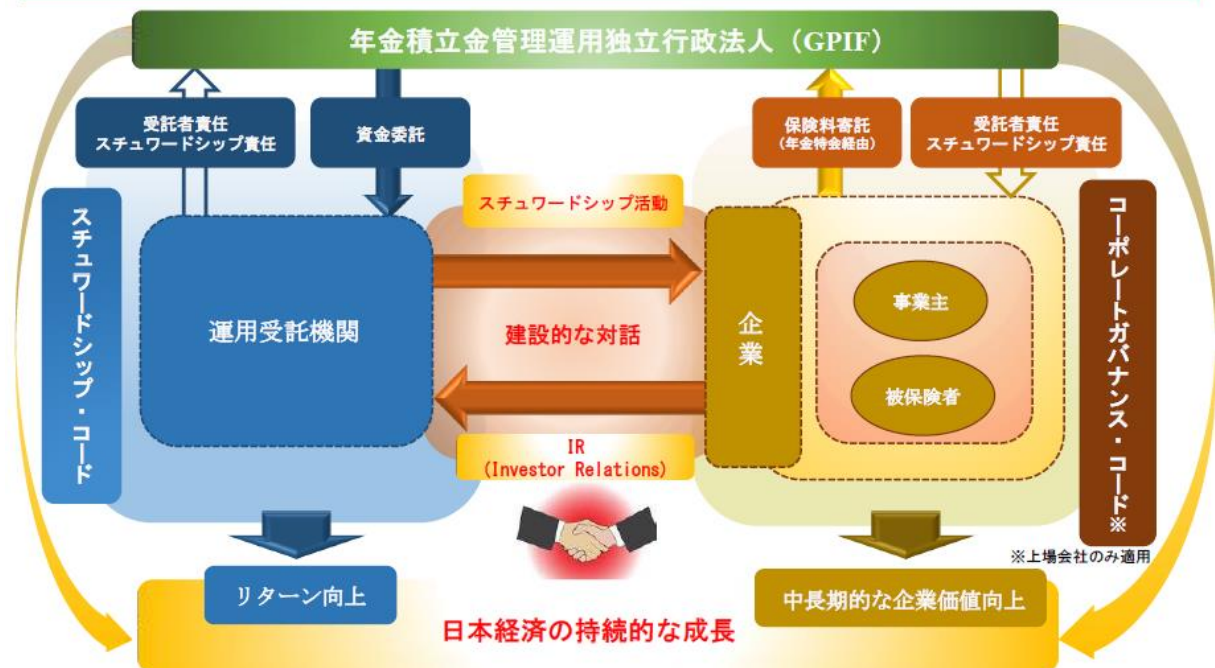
年金積立金管理運用独立行政法人（GPIF）

受託者責任
スチュワードシップ責任

資金委託

保険料寄託
（年金特会経由）

受託者責任
スチュワードシップ責任

スチュワードシップ・コード

運用受託機関

スチュワードシップ活動

建設的な対話

IR
(Investor Relations)

企業

事業主

被保険者

コーポレートガバナンス・コード※

※上場会社のみ適用

リターン向上

中長期的な企業価値向上

日本経済の持続的な成長